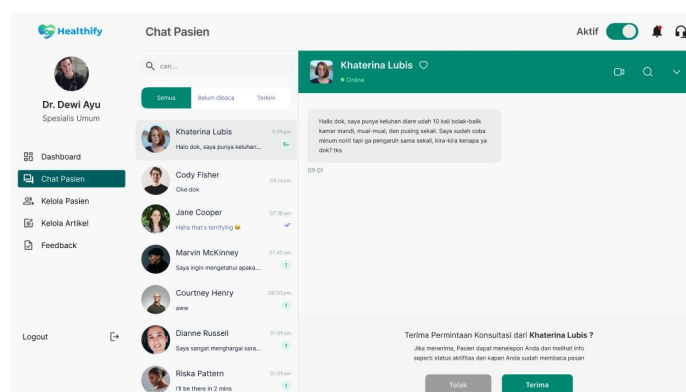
Healthify

Chat Pasien

Aktif

Dr. Dewi Ayu
Spesialis Umum

Dashboard
Chat Pasien
Kelola Pasien
Kelola Artikel
Feedback

Logout

cari...

Semua | Belum dibaca | Terkini

Khaterina Lubis 11:49 pm
Halo dok, saya punya keluhan... 5+

Cody Fisher 08:14pm
Oke dok

Jane Cooper 07:38am
Haha that's terrifying 😂

Marvin McKinney 07:40am
Saya ingin mengetahui apaka... 1

Courtney Henry 08:20am
aww 1

Dianne Russell 01:09am
Saya sangat menghargai sara... 1

Riska Pattern 01:09am
I'll be there in 2 mins 1

Khaterina Lubis
Online

Hallo dok, saya punya keluhan diare udah 10 kali bolak-balik kamar mandi, mual-mual, dan pusing sekali. Saya sudah coba minum norit tapi ga pengaruh sama sekali, kira-kira kenapa ya dok? tks

09.01

Terima Permintaan Konsultasi dari Khaterina Lubis ?
Jika menerima, Pasien dapat menelepon Anda dan melihat info seperti status aktifitas dan kapan Anda sudah membaca pesan

Tolak | Terima